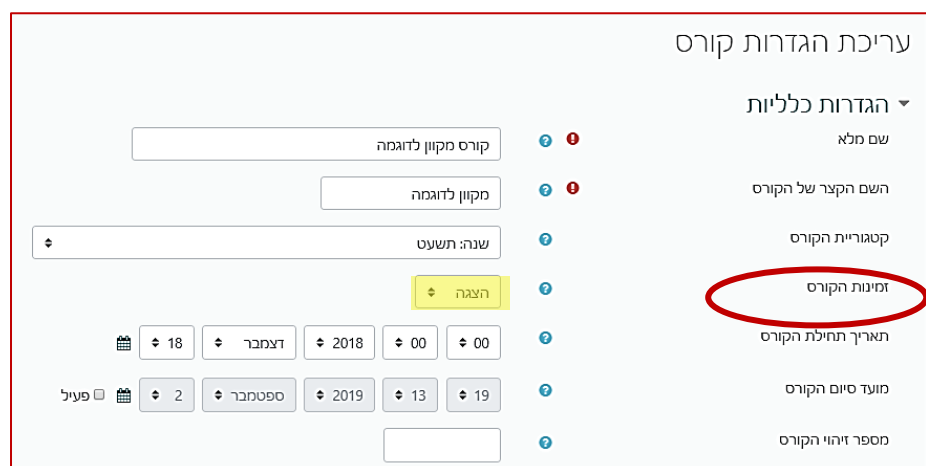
עריכת הגדרות קורס

הגדרות כלליות

שם מלא
קורס מקוון לדוגמה

השם הקצר של הקורס
מקוון לדוגמה

קטגוריית הקורס
שנה: תשעט

זמינות הקורס
הצגה

תאריך תחילת הקורס
00 00 2018 דצמבר 18

מועד סיום הקורס
19 13 2019 ספטמבר 2 פעיל

מספר זיהוי הקורס